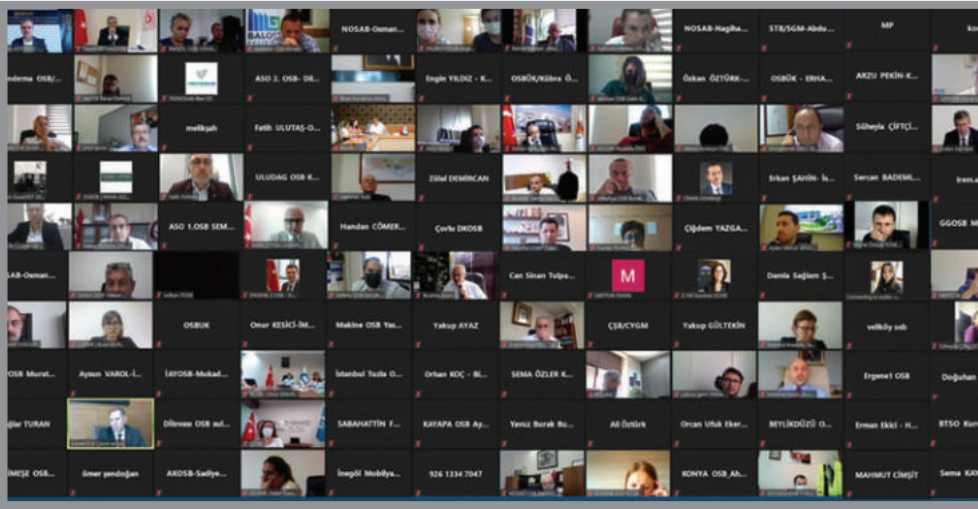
NOSAB-Osman...
NOSAB-Nagiha...
STB/SGM-Abdu...
MP
ko
ndema OSB/...
ASO 2. OSB- DR...
Engin YILDIZ - K...
OSBÜK/Kübra Ö...
Özkan ÖZTÜRK-...
OSBÜK - ERHA...
ARZU PEKİN-K...
melikşah
Fatih ULUTAŞ-O...
Süheyla ÇİFTÇİ...
ULUDAG OSB K...
Zülal DEMİRCAN
Erkan ŞAHİN- İ...
Sercan BADEML...
irem.a
ASO 1.OSB SEM...
Handan CÖMER...
Çorlu DKOSB
Çiğdem YAZGA...
GGOSB M
AB-Osman...
Can Sinan Tulpa...
M
Damla Sağlam Ş...
OSBUK
Onur KESİCİ-İM...
Makine OSB Yas...
Yakup AYAZ
ÇŞB/CYGM
Yakup GÜLTEKİN
velikoy osb
OSB Murat...
Aysun VAROL-İ...
İAYOSB-Mukad...
İstanbul Tuzla O...
Orhan KOÇ - Bi...
SEMA ÖZLER K...
Ergene1 OSB
Doğuhan
ğlar TURAN
Dilovası OSB aol...
SABAHATTİN F...
KAYAPA OSB Ay...
Yavuz Burak Bo...
Ali Öztürk
Orcan Ufuk Eker...
BEYLİKDÜZÜ O...
Erman Ekici - H...
BTSO Kur
MEŞE OSB...
ömer şendoğan
AKOSB-Sadiye...
İnegöl Mobilya...
926 1334 7047
KONYA OSB_Ah...
MAHMUT CİMŞİT
Sema KA